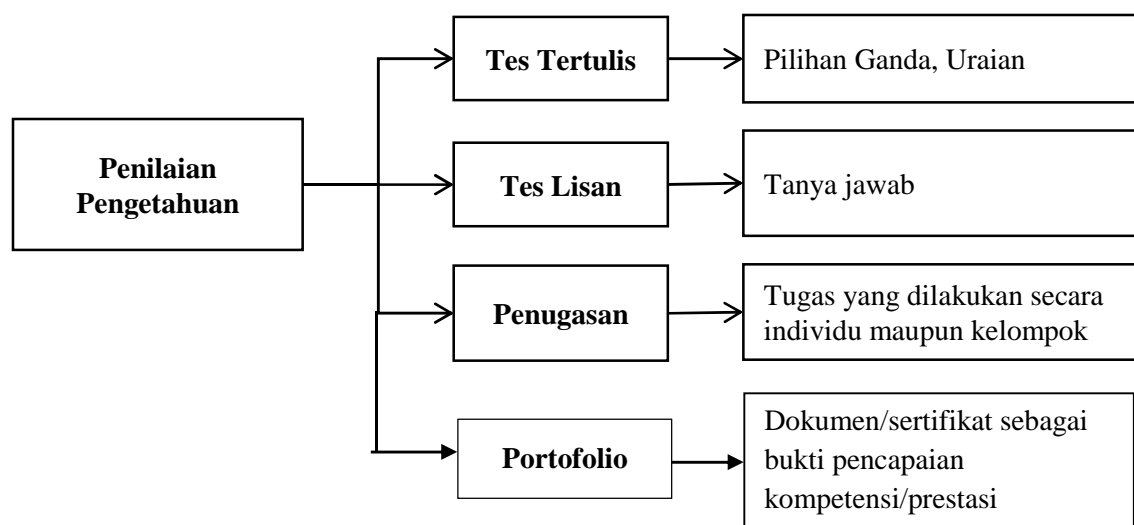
Penilaian Pengetahuan

Tes Tertulis

Pilihan Ganda, Uraian

Tes Lisan

Tanya jawab

Penugasan

Tugas yang dilakukan secara individu maupun kelompok

Portofolio

Dokumen/sertifikat sebagai bukti pencapaian kompetensi/prestasi